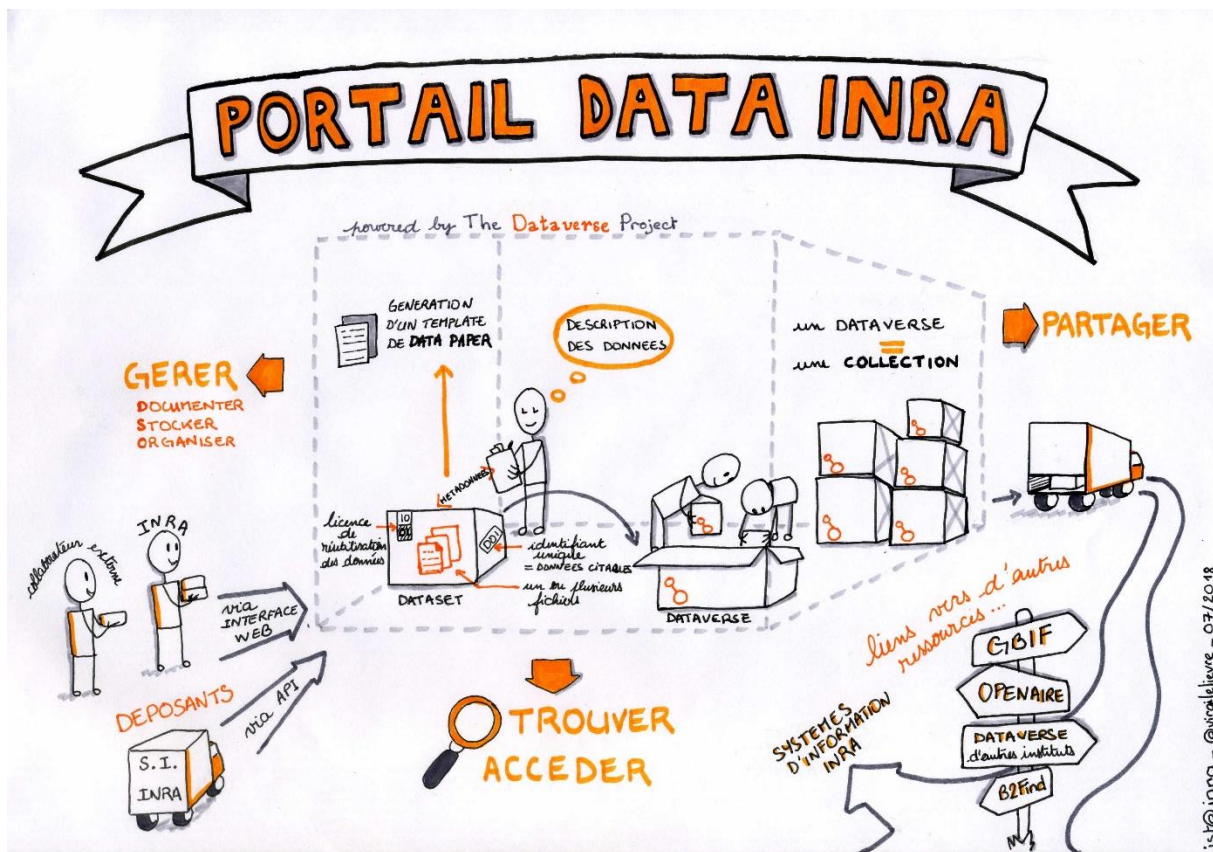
PORTAIL DATA INRA

powered by The Dataverse Project

GERER
DOCUMENTER
STOCKER
ORGANISER

GENERATION D'UN TEMPLATE DE DATA PAPER

DESCRIPTION DES DONNEES

un DATAVERSE
=
une COLLECTION

PARTAGER

METADONNEES

licence de réutilisation des données

DOI

identifiant unique = DONNEES CITABLES

un ou plusieurs fichiers

DATASET

DATAVERSE

collaborateur externe

INRA

via INTERFACE WEB

via API

DEPOSANTS

S.I. INRA

TROUVER
ACCEDER

liens vers d'autres ressources...

GBIF
OPENAIRE
DATAVERSE d'autres instituts
B2Find

SYSTEMES D'INFORMATION INRA

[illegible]@inra - @viraletievre - 07/2018